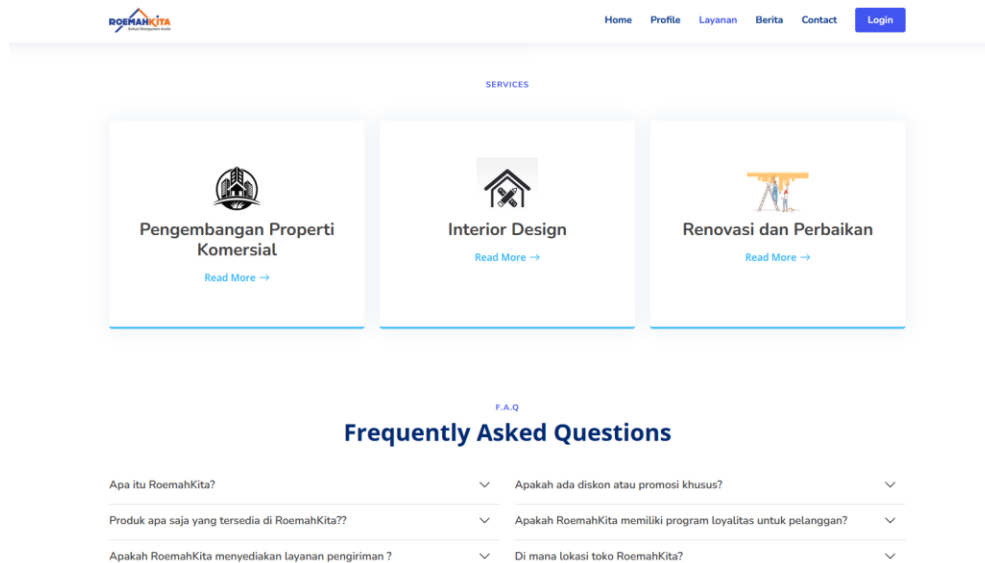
ROEMAHKITA
Solusi Bangunan Anda

Home Profile Layanan Berita Contact Login

SERVICES

Pengembangan Properti Komersial
Read More →

Interior Design
Read More →

Renovasi dan Perbaikan
Read More →

F.A.Q
Frequently Asked Questions

Apa itu RoemahKita?

Produk apa saja yang tersedia di RoemahKita??

Apakah RoemahKita menyediakan layanan pengiriman ?

Apakah ada diskon atau promosi khusus?

Apakah RoemahKita memiliki program loyalitas untuk pelanggan?

Di mana lokasi toko RoemahKita?